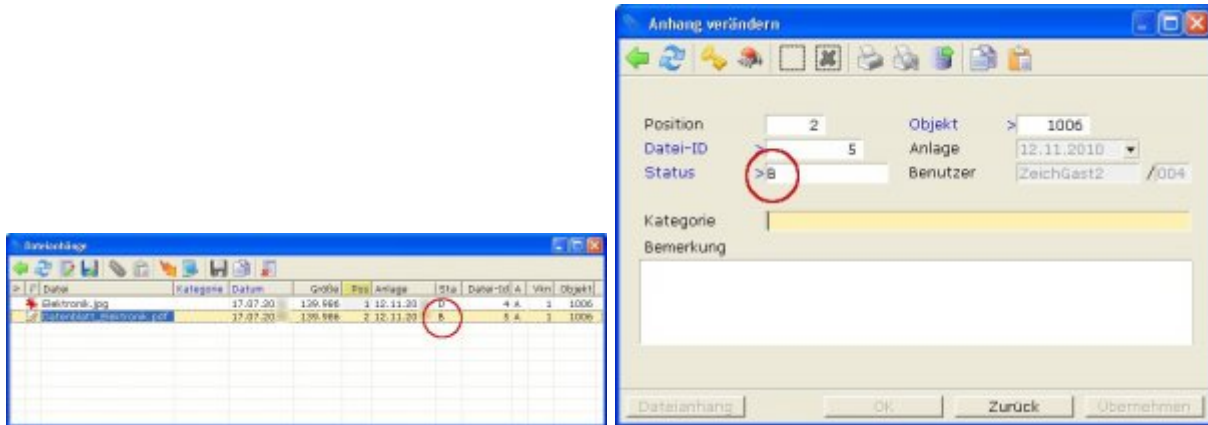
Dateianhänge

| > | Datei | Kategorie | Datum | Größe | Pos | Anlage | Sta | Datei-Id | A | Vnr | Objekt |
|---|---|---|---|---|---|---|---|---|---|---|---|
| | Elektronik.jpg | | 17.07.20 | 139.986 | 1 | 12.11.20 | D | 4 | A | 1 | 1006 |
| | Datenblatt_Elektronik.pdf | | 17.07.20 | 139.986 | 2 | 12.11.20 | B | 5 | A | 1 | 1006 |

Anhang verändern

Position 2
Objekt > 1006
Datei-ID > 5
Anlage 12.11.2010
Status >B
Benutzer ZeichGast2 /004
Kategorie
Bemerkung

Dateianhang
OK
Zurück
Übernehmen